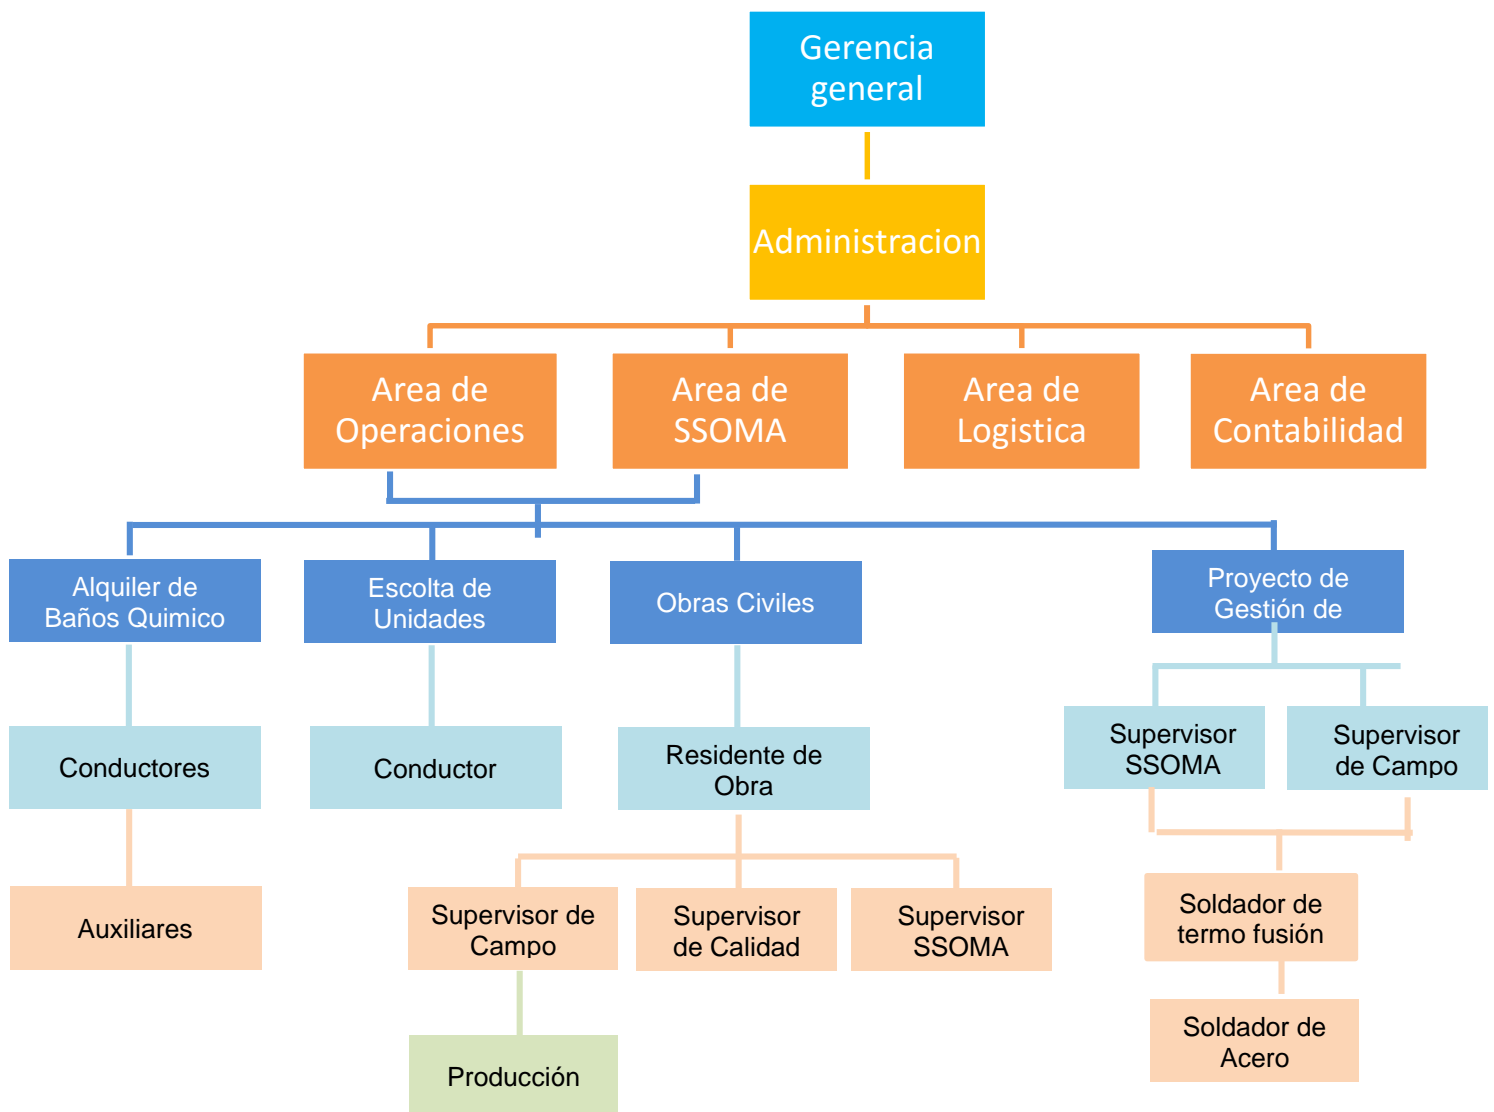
Gerencia general

Administracion

Area de Operaciones

Area de SSOMA

Area de Logistica

Area de Contabilidad

Alquiler de Baños Quimico

Escolta de Unidades

Obras Civiles

Proyecto de Gestión de

Conductores

Conductor

Residente de Obra

Supervisor SSOMA

Supervisor de Campo

Auxiliares

Supervisor de Campo

Supervisor de Calidad

Supervisor SSOMA

Soldador de termo fusión

Soldador de Acero

Producción